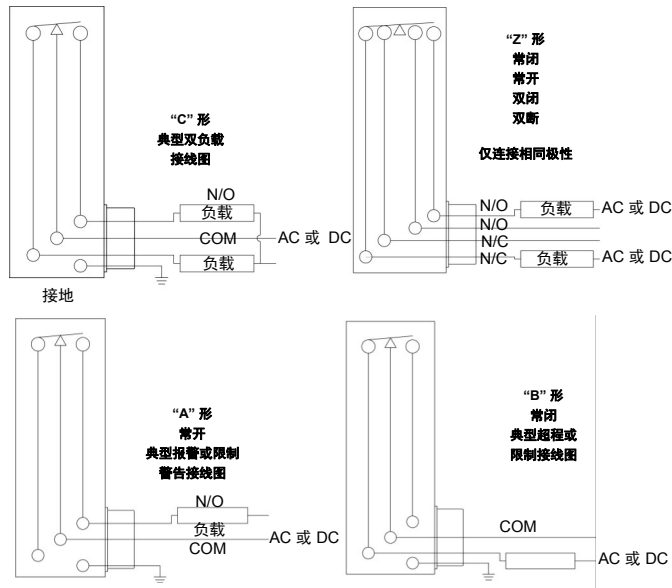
"C" 形
典型双负载
接线图

N/O
负载
COM
AC 或 DC
负载

接地

"Z" 形
常闭
常开
双闭
双断

仅连接相同极性

N/O
负载
AC 或 DC
N/O
N/C
N/C
负载
AC 或 DC

"A" 形
常开
典型报警或限制
警告接线图

N/O
负载
COM
AC 或 DC

"B" 形
常闭
典型超程或
限制接线图

COM
AC 或 DC